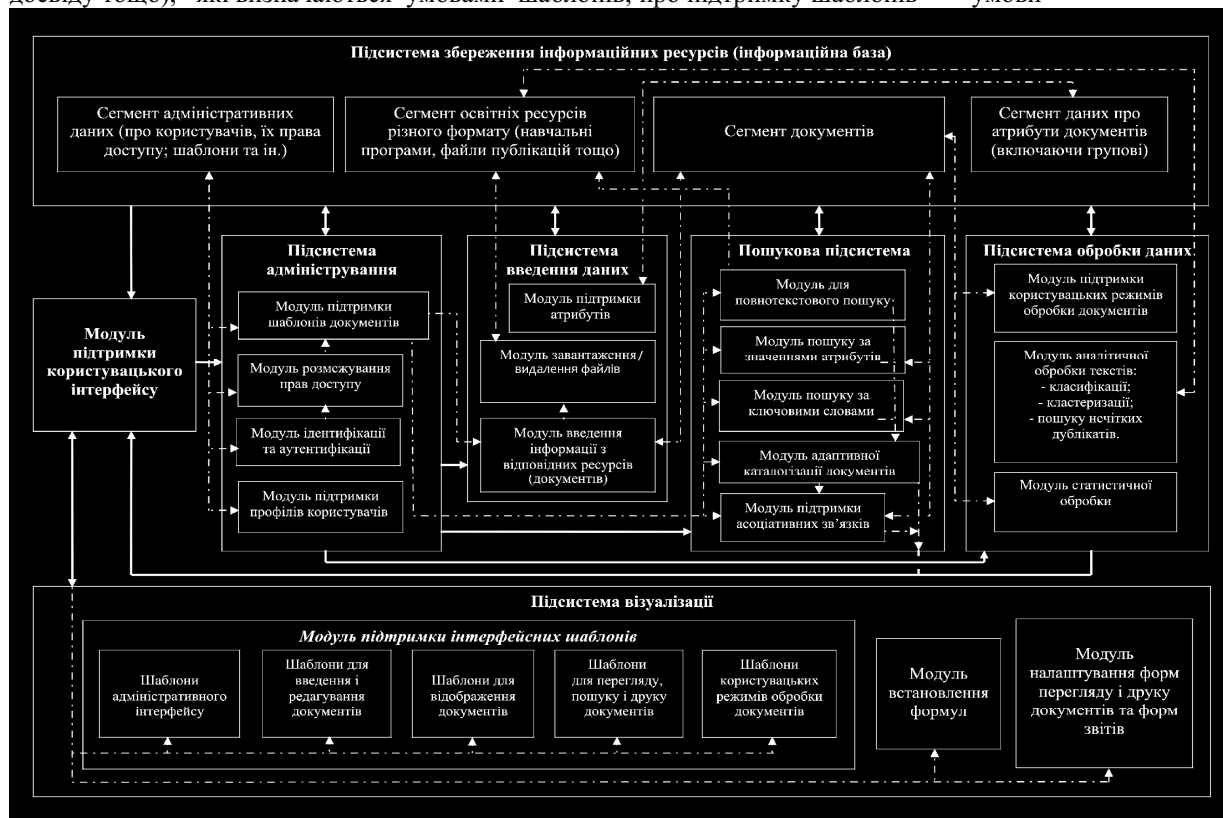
досліджуючого), які визначаються умовами шаблонів, про підтримку шаблонів — умови

Підсистема збереження інформаційних ресурсів (інформаційна база)

Сегмент адміністративних даних (про користувачів, їх права доступу; шаблони та ін.)

Сегмент освітніх ресурсів різного формату (навчальні програми, файли публікацій тощо)

Сегмент документів

Сегмент даних про атрибути документів (включаючи групові)

Модуль підтримки користувацького інтерфейсу

Підсистема адміністрування

Модуль підтримки шаблонів документів

Модуль розмежування прав доступу

Модуль ідентифікації та аутентифікації

Модуль підтримки профілів користувачів

Підсистема введення даних

Модуль підтримки атрибутів

Модуль завантаження / видалення файлів

Модуль введення інформації з відповідних ресурсів (документів)

Пошукова підсистема

Модуль для повнотекстового пошуку

Модуль пошуку за значеннями атрибутів

Модуль пошуку за ключовими словами

Модуль адаптивної каталогізації документів

Модуль підтримки асоціативних зв'язків

Підсистема обробки даних

Модуль підтримки користувацьких режимів обробки документів

Модуль аналітичної обробки текстів:
- класифікації;
- кластеризації;
- пошуку нечітких дублікатів.

Модуль статистичної обробки

Підсистема візуалізації

Модуль підтримки інтерфейсних шаблонів

Шаблони адміністративного інтерфейсу

Шаблони для введення і редагування документів

Шаблони для відображення документів

Шаблони для перегляду, пошуку і друку документів

Шаблони користувацьких режимів обробки документів

Модуль встановлення формул

Модуль налаштування форм перегляду і друку документів та форм звітів